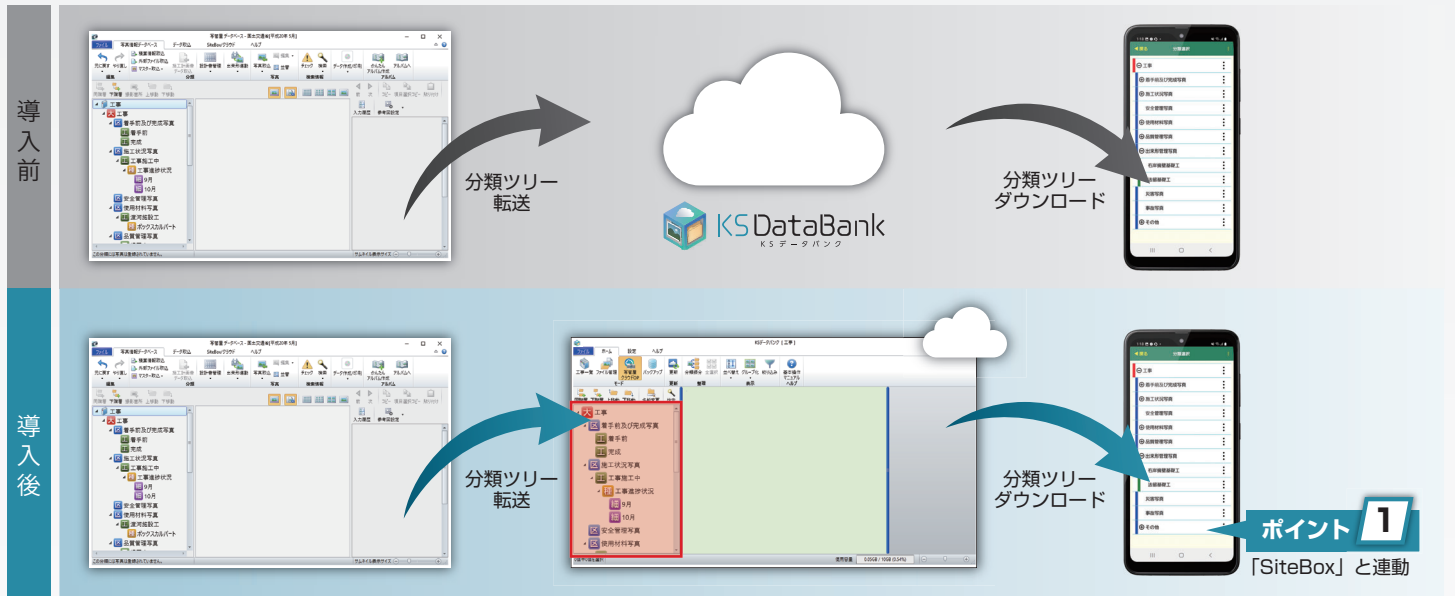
導入前

写真管理データベース - 展示工事(平成30年 5月)

ファイル　写真情報データベース　データ取込　SiteBoxグラフ　ヘルプ

工事
着手前及び完成写真
着手前
完成
施工状況写真
工事施工中
工事進捗状況
9月
10月
安全管理写真
使用材料写真
水道用鋳鉄管
ボックスカルバート
品質管理写真

分類ツリー
転送

KS DataBank
KSデータバンク

分類ツリー
ダウンロード

分類選択
工事
着手前及び完成写真
施工状況写真
安全管理写真
使用材料写真
品質管理写真
出来形管理写真
石杯擁壁基礎工
道路基礎工
災害写真
事故写真
その他

導入後

写真管理データベース - 展示工事(平成30年 5月)

工事
着手前及び完成写真
着手前
完成
施工状況写真
工事施工中
工事進捗状況
9月
10月
安全管理写真
使用材料写真
水道用鋳鉄管
ボックスカルバート
品質管理写真

分類ツリー
転送

KSデータバンク [工事]
ファイル　ホーム　設定　ヘルプ

工事
着手前及び完成写真
着手前
完成
施工状況写真
工事施工中
工事進捗状況
9月
10月
安全管理写真
使用材料写真

分類ツリー
ダウンロード

分類選択
工事
着手前及び完成写真
施工状況写真
安全管理写真
使用材料写真
品質管理写真
出来形管理写真
石杯擁壁基礎工
道路基礎工
災害写真
事故写真
その他

ポイント 1
「SiteBox」と連動